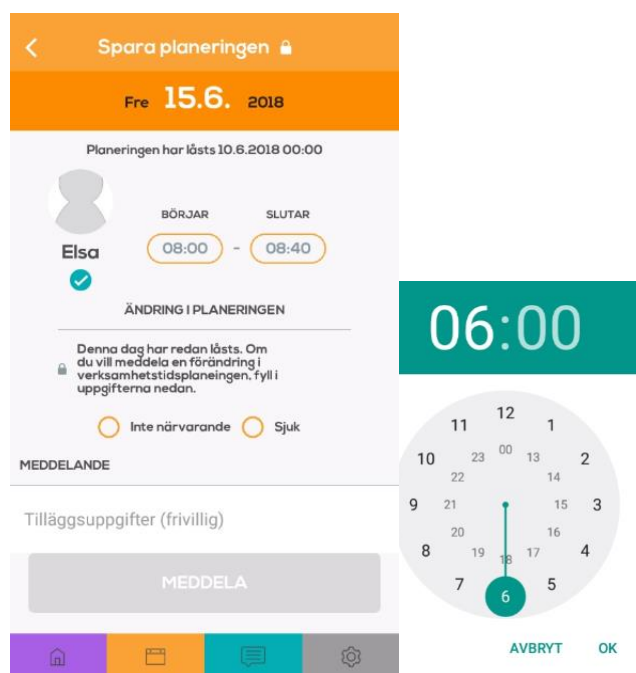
Spara planeringen

Fre 15.6. 2018

Planeringen har låsts 10.6.2018 00:00

Elsa

BÖRJAR
08:00

SLUTAR
08:40

ÄNDRING I PLANERINGEN

Denna dag har redan låsts. Om du vill meddela en förändring i verksamhetstidsplaneingen, fyll i uppgifterna nedan.

Inte närvarande
Sjuk

MEDDELANDE

Tilläggsuppgifter (frivillig)

MEDDELA

06:00

12
1
2
3
4
5
6
7
8
9
10
11
00
13
14
15
16
17
18
19
20
21
22
23

AVBRYT
OK